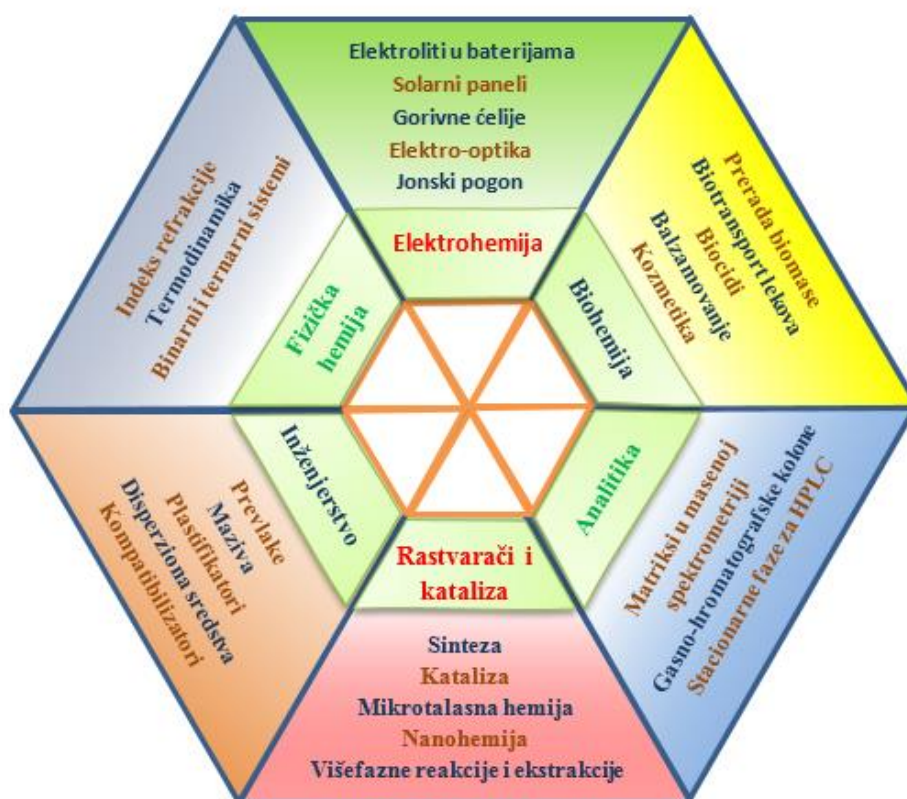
Elektroliti u baterijama
Solarni paneli
Gorivne ćelije
Elektro-optika
Jonski pogon

Prerada biomase
Biotransport lekova
Biocidi
Balzamovanje
Kozmetika

Matriksi u masenoj spektrometriji
Gasno-hromatografske kolone
Stacionarne faze za HPLC

Sinteza
Kataliza
Mikrotalasna hemija
Nanohemija
Višefazne reakcije i ekstrakcije

Prevlake
Maziva
Plastifikatori
Disperziona sredstva
Kompatibilizatori

Indeks refrakcije
Termodinamika
Binarni i ternarni sistemi

Elektrohemija
Biohemija
Analitika
Rastvarači i kataliza
Inženjerstvo
Fizička hemija